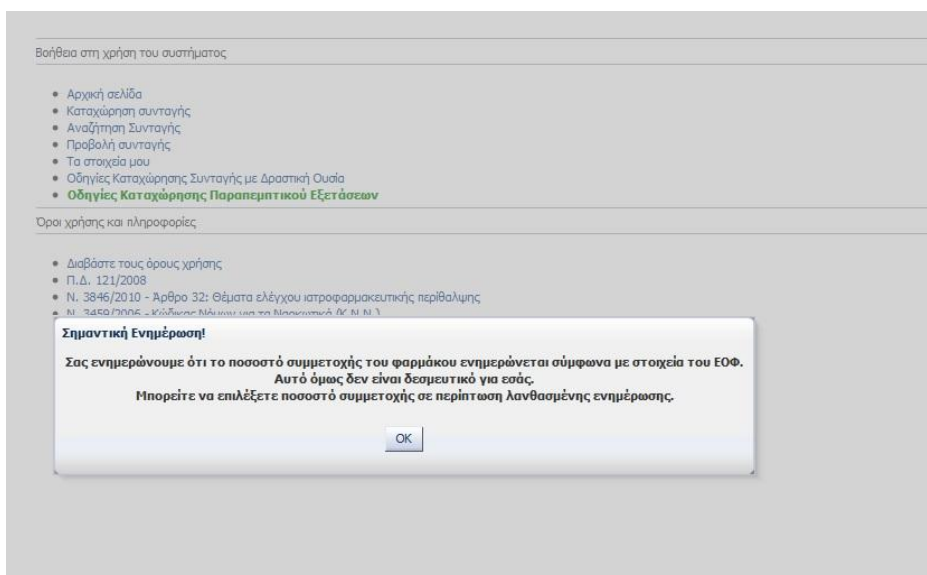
Βοήθεια στη χρήση του συστήματος

- Αρχική σελίδα
- Καταχώρηση συνταγής
- Αναζήτηση Συνταγής
- Προβολή συνταγής
- Τα στοιχεία μου
- Οδηγίες Καταχώρησης Συνταγής με Δραστική Ουσία
- Οδηγίες Καταχώρησης Παραπεμπτικού Εξετάσεων

Όροι χρήσης και πληροφορίες

- Διαβάστε τους όρους χρήσης
- Π.Δ. 121/2008
- Ν. 3846/2010 - Άρθρο 32: Θέματα ελέγχου ιατροφαρμακευτικής περίθαλψης
- Ν. 3459/2006 - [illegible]

Σημαντική Ενημέρωση!

Σας ενημερώνουμε ότι το ποσοστό συμμετοχής του φαρμάκου ενημερώνεται σύμφωνα με στοιχεία του ΕΟΦ. Αυτό όμως δεν είναι δεσμευτικό για εσάς. Μπορείτε να επιλέξετε ποσοστό συμμετοχής σε περίπτωση λανθασμένης ενημέρωσης.

OK